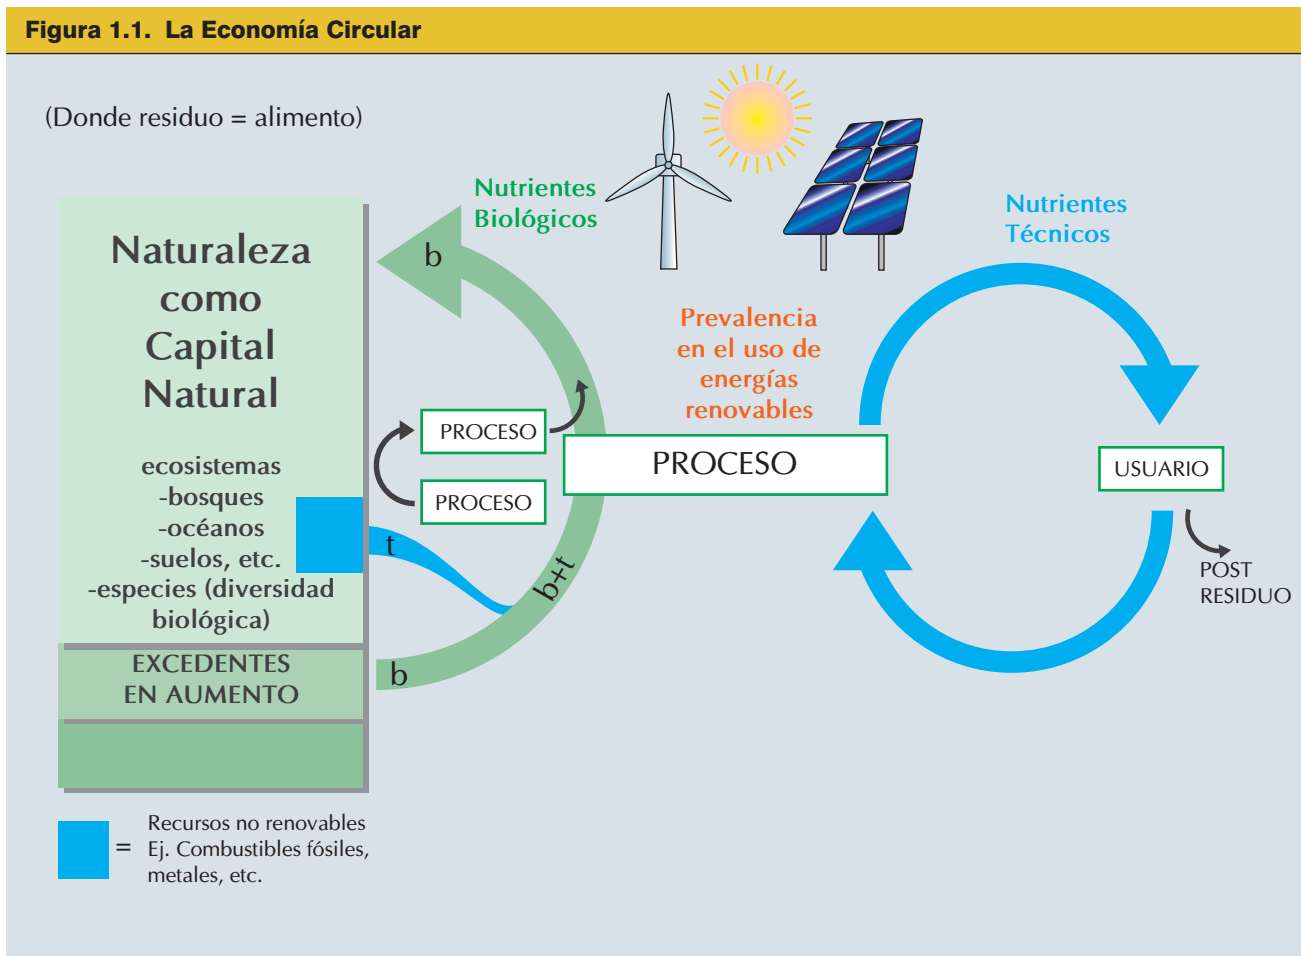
Figura 1.1. La Economía Circular

(Donde residuo = alimento)

Naturaleza como Capital Natural

ecosistemas
-bosques
-océanos
-suelos, etc.
-especies (diversidad biológica)

EXCEDENTES EN AUMENTO

Nutrientes Biológicos

b

PROCESO

PROCESO

t

b+t

b

Prevalencia en el uso de energías renovables

PROCESO

Nutrientes Técnicos

USUARIO

POST RESIDUO

= Recursos no renovables Ej. Combustibles fósiles, metales, etc.